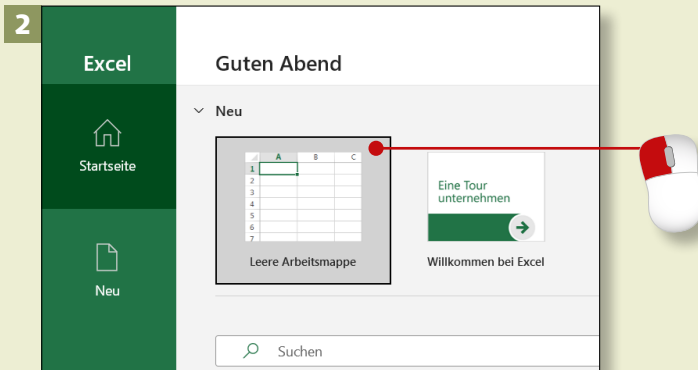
2

Excel

Startseite

Neu

Guten Abend

Neu

| | A | B | C |
|---|---|---|---|
| 1 | | | |
| 2 | | | |
| 3 | | | |
| 4 | | | |
| 5 | | | |
| 6 | | | |
| 7 | | | |

Leere Arbeitsmappe

Eine Tour unternehmen

Willkommen bei Excel

Suchen